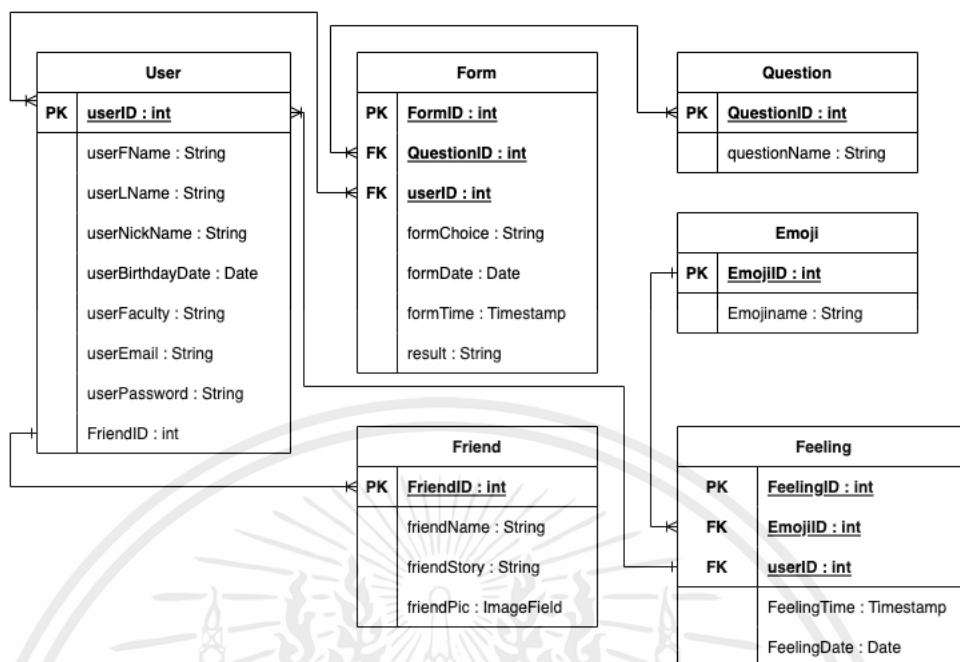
User

| PK | userID : int |
|---|---|
| | userFName : String |
| | userLName : String |
| | userNickName : String |
| | userBirthdayDate : Date |
| | userFaculty : String |
| | userEmail : String |
| | userPassword : String |
| | FriendID : int |

Form

| PK | FormID : int |
|---|---|
| FK | QuestionID : int |
| FK | userID : int |
| | formChoice : String |
| | formDate : Date |
| | formTime : Timestamp |
| | result : String |

Question

| PK | QuestionID : int |
|---|---|
| | questionName : String |

Emoji

| PK | EmojiID : int |
|---|---|
| | Emojiname : String |

Friend

| PK | FriendID : int |
|---|---|
| | friendName : String |
| | friendStory : String |
| | friendPic : ImageField |

Feeling

| PK | FeelingID : int |
|---|---|
| FK | EmojiID : int |
| FK | userID : int |
| | FeelingTime : Timestamp |
| | FeelingDate : Date |